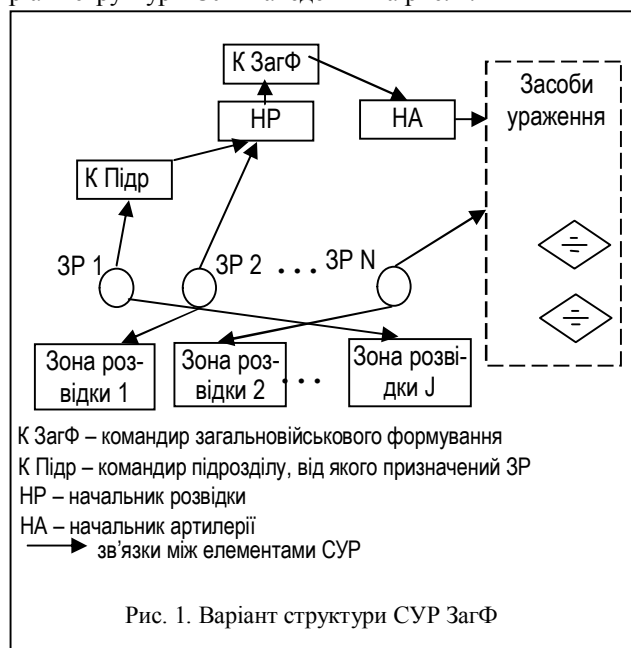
К ЗагФ

НР

НА

Засоби ураження

К Підр

ЗР 1

ЗР 2

...

ЗР N

Зона розвідки 1

Зона розвідки 2

...

Зона розвідки J

К ЗагФ – командир загальновійськового формування

К Підр – командир підрозділу, від якого призначений ЗР

НР – начальник розвідки

НА – начальник артилерії

зв'язки між елементами СУР

Рис. 1. Варіант структури СУР ЗагФ